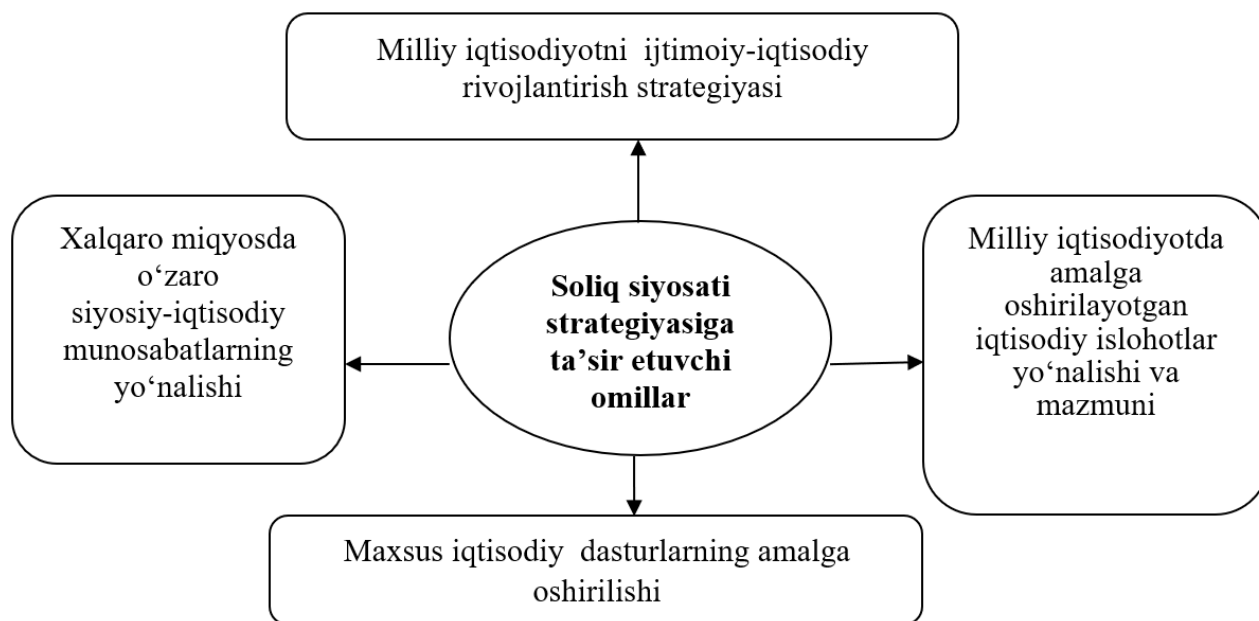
Milliy iqtisodiyotni ijtimoiy-iqtisodiy rivojlantirish strategiyasi

Xalqaro miqyosda o‘zaro siyosiy-iqtisodiy munosabatlarning yo‘nalishi

Soliq siyosati strategiyasiga ta’sir etuvchi omillar

Milliy iqtisodiyotda amalga oshirilayotgan iqtisodiy islohotlar yo‘nalishi va mazmuni

Maxsus iqtisodiy dasturlarning amalga oshirilishi